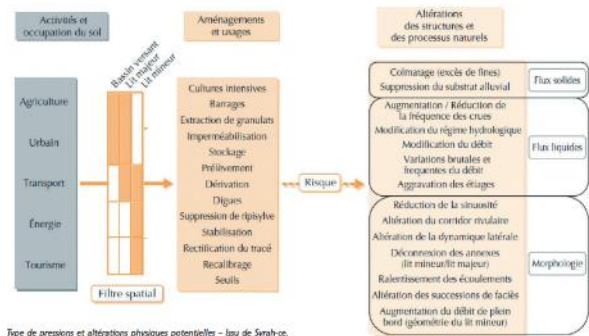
Activités et occupation du sol

Aménagements et usages

Altérations des structures et des processus naturels

Bassin versant
Lit majeur
Lit mineur

Agriculture
Urbain
Transport
Énergie
Tourisme

Filtre spatial

Cultures intensives
Barrages
Extraction de granulats
Imperméabilisation
Stockage
Prélèvement
Dérivation
Digues
Suppression de ripisylve
Stabilisation
Rectification du tracé
Recalibrage
Seuils

Risque

Colmatage (excès de fines)
Suppression du substrat alluvial
Flux solides

Augmentation / Réduction de la fréquence des crues
Modification du régime hydrologique
Modification du débit
Variations brutales et fréquentes du débit
Aggravation des étiages
Flux liquides

Réduction de la sinuosité
Altération du corridor rivulaire
Altération de la dynamique latérale
Déconnexion des annexes (lit mineur/lit majeur)
Ralentissement des écoulements
Altération des successions de faciès
Augmentation du débit de plein bord (géométrie du lit mineur)
Morphologie

Type de pressions et altérations physiques potentielles – Issu de Syrah-ce.